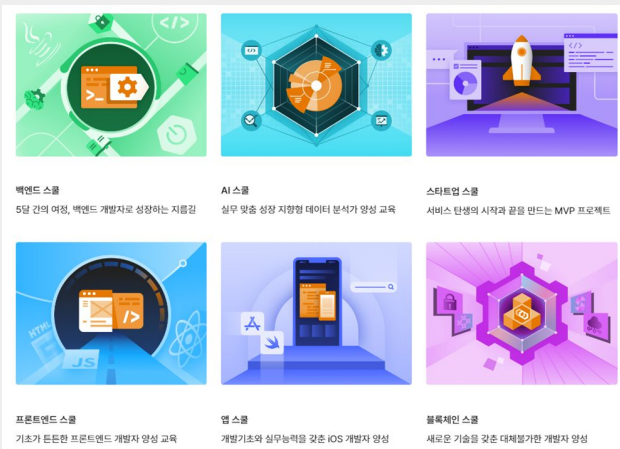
</>

>_

백엔드 스쿨
5달 간의 여정, 백엔드 개발자로 성장하는 지름길

</>

AI 스쿨
실무 맞춤 성장 지향형 데이터 분석가 양성 교육

</>

스타트업 스쿨
서비스 탄생의 시작과 끝을 만드는 MVP 프로젝트

HTML

JS

</>

프론트엔드 스쿨
기초가 든든한 프론트엔드 개발자 양성 교육

앱 스쿨
개발기초와 실무능력을 갖춘 iOS 개발자 양성

블록체인 스쿨
새로운 기술을 갖춘 대체불가한 개발자 양성